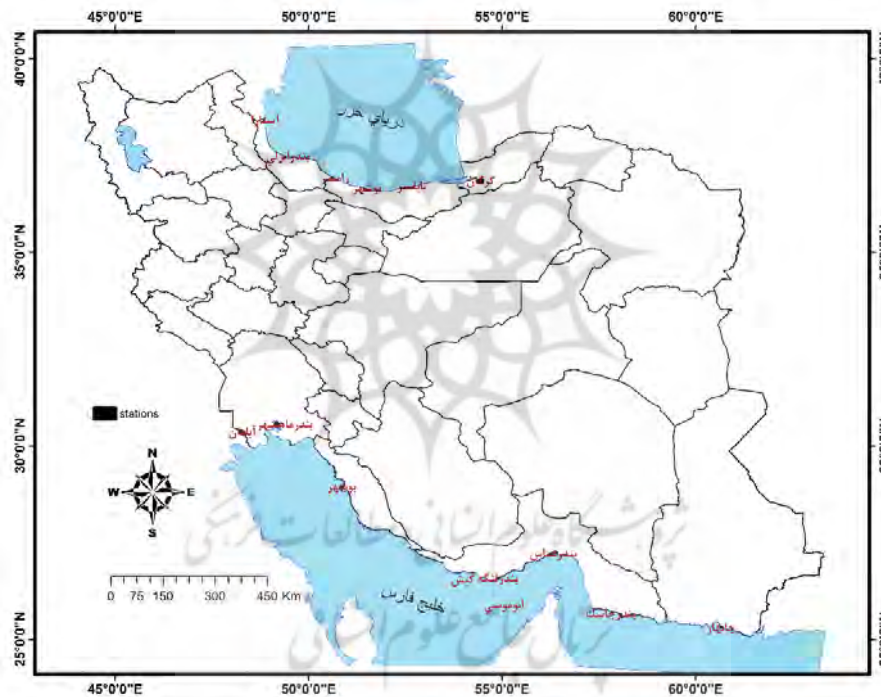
45°0'0"E
50°0'0"E
55°0'0"E
60°0'0"E

40°0'0"N
35°0'0"N
30°0'0"N
25°0'0"N

دریای خزر
آستارا
بندرانزلی
رامسر
نوشهر
بابلسر
گرگان
stations
آبادان
بندرماهشهر
N
W
E
S
بوشهر
بندرعباس
بندرلنگه
کیش
ابوموسی
خلیج فارس
بندرجاسک
چابهار
0 75 150 300 450 Km

45°0'0"E
50°0'0"E
55°0'0"E
60°0'0"E

پژوهشگاه علوم انسانی و مطالعات فرهنگی
پرتال جامع علوم انسانی